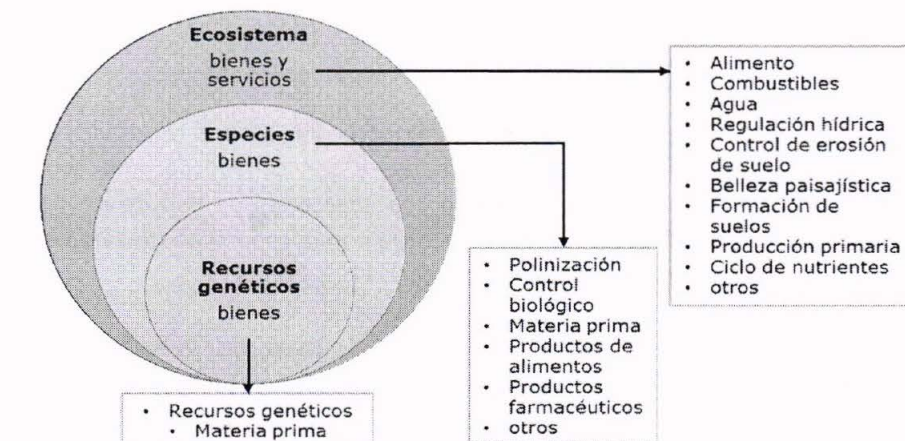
**Ecosistema**
bienes y servicios

**Especies**
bienes

**Recursos genéticos**
bienes

- Alimento
- Combustibles
- Agua
- Regulación hídrica
- Control de erosión de suelo
- Belleza paisajística
- Formación de suelos
- Producción primaria
- Ciclo de nutrientes
- otros

- Polinización
- Control biológico
- Materia prima
- Productos de alimentos
- Productos farmacéuticos
- otros

- Recursos genéticos
  - Materia prima